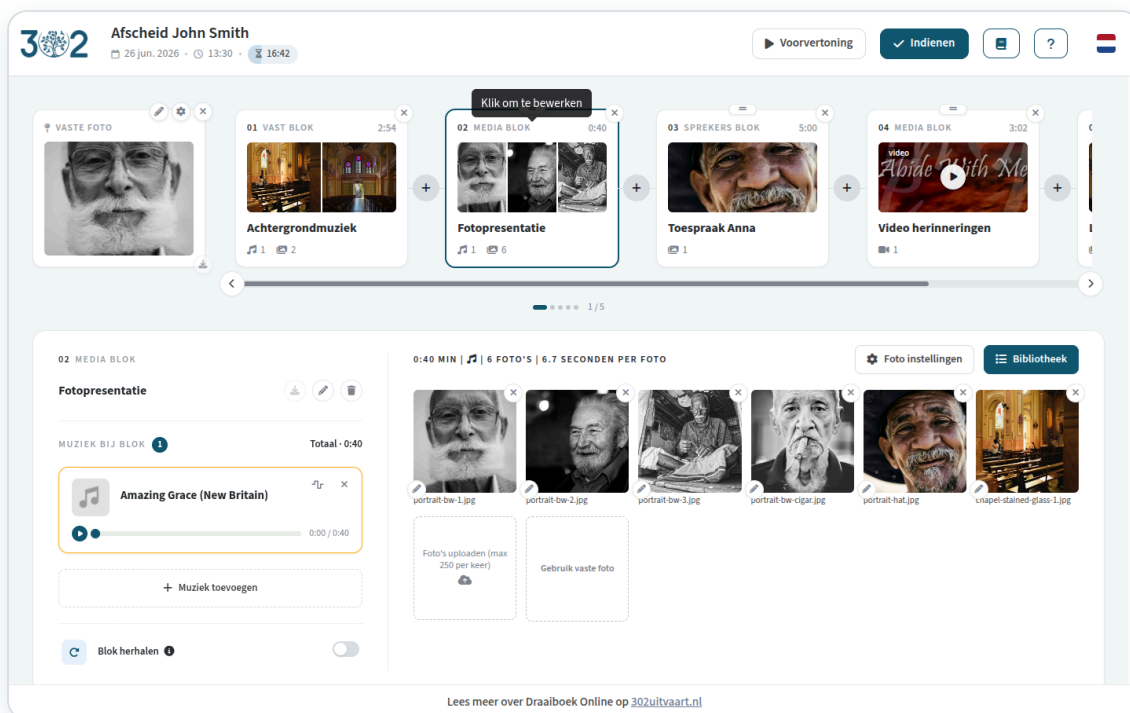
302

Afscheid John Smith
26 jun. 2026 · 13:30 · 16:42

Voorvertoning
Indienen
?

Klik om te bewerken

VASTE FOTO

01 VAST BLOK 2:54
Achtergrondmuziek
1 2

02 MEDIA BLOK 0:40
Fotopresentatie
1 6

03 SPREKERS BLOK 5:00
Toespraak Anna
1

04 MEDIA BLOK 3:02
video Abide With Me
Video herinneringen
1

1 / 5

02 MEDIA BLOK
Fotopresentatie

MUZIEK BIJ BLOK 1 Totaal - 0:40

Amazing Grace (New Britain)
0:00 / 0:40

+ Muziek toevoegen

Blok herhalen

0:40 MIN | | 6 FOTO'S | 6.7 SECONDEN PER FOTO

Foto instellingen
Bibliotheek

portrait-bw-1.jpg
portrait-bw-2.jpg
portrait-bw-3.jpg
portrait-bw-cigar.jpg
portrait-hat.jpg
chapel-stained-glass-1.jpg

Foto's uploaden (max 250 per keer)

Gebruik vaste foto

Lees meer over Draaiboek Online op 302uitvaart.nl